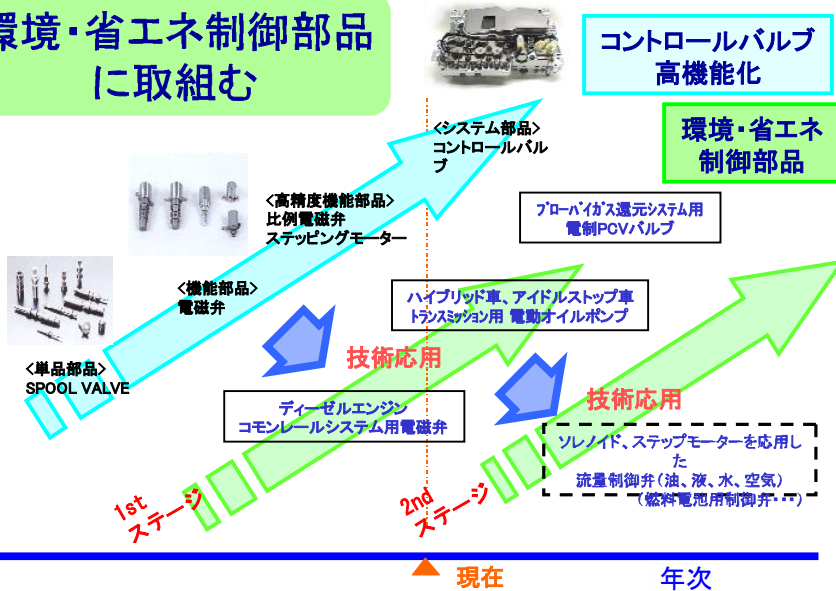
環境・省エネ制御部品に取組む

コントロールバルブ
高機能化

環境・省エネ
制御部品

<システム部品>
コントロールバルブ

<高精度機能部品>
比例電磁弁
ステッピングモーター

<機能部品>
電磁弁

<単品部品>
SPOOL VALVE

プローバイガス還元システム用
電制PCVバルブ

ハイブリッド車、アイドルストップ車
トランスミッション用 電動オイルポンプ

技術応用

ディーゼルエンジン
コモンレールシステム用電磁弁

技術応用

ソレノイド、ステップモーターを応用した
流量制御弁（油、液、水、空気）
（燃料電池用制御弁・・・）

1st
ステージ

2nd
ステージ

現在

年次